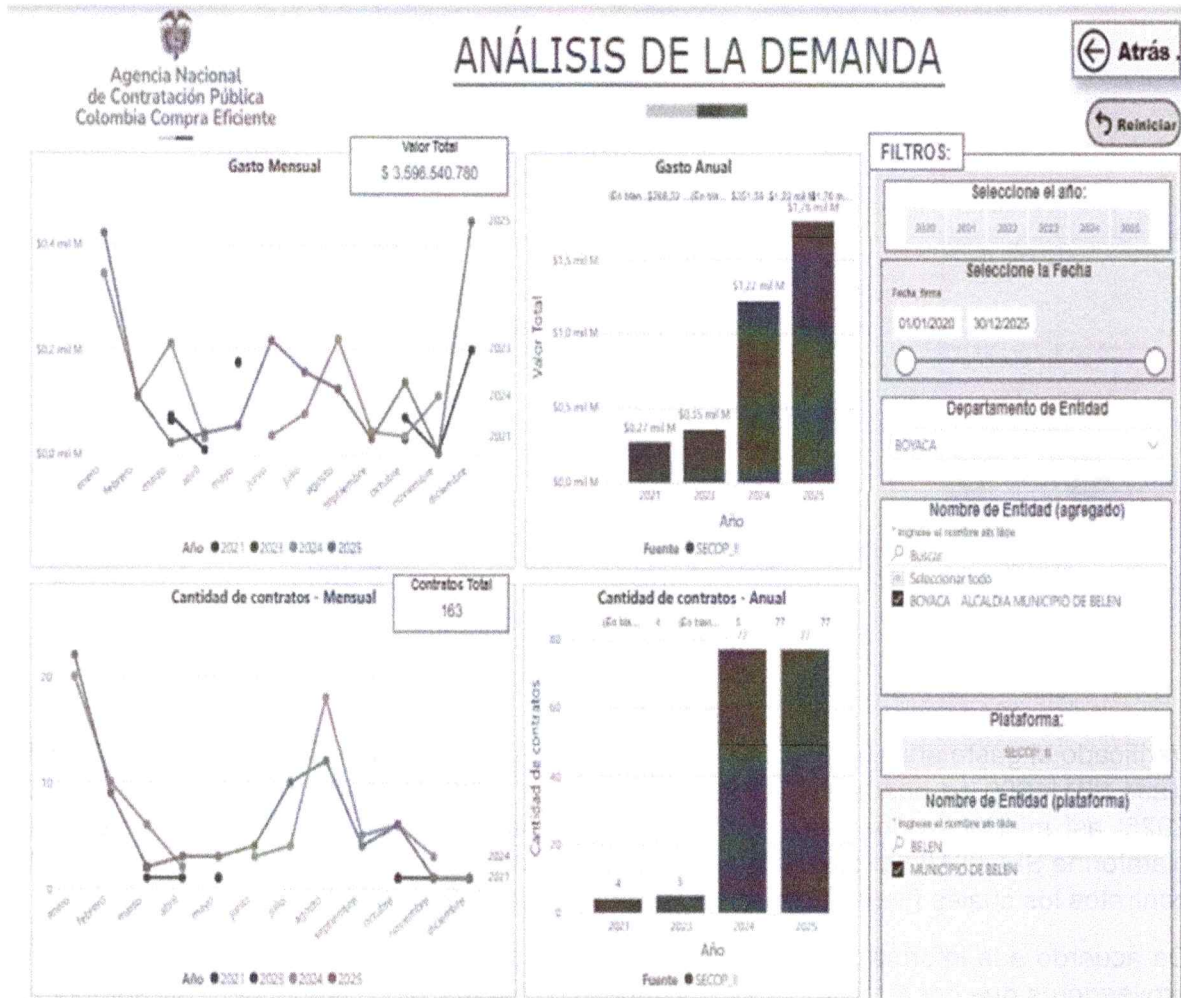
Agencia Nacional de Contratación Pública Colombia Compra Eficiente

ANÁLISIS DE LA DEMANDA

Atrás

Reiniciar

Gasto Mensual

Valor Total
$ 3.596.540.780

$0,4 mil M
$0,2 mil M
$0,0 mil M

2025
2023
2024
2021

enero febrero marzo abril mayo junio julio agosto septiembre octubre noviembre diciembre

Año ● 2021 ● 2023 ● 2024 ● 2025

Gasto Anual

(En blan... $268,32 ... (En bla... $351,34 $1,22 mil M $1,76 m...

$1,76 mil M
$1,5 mil M
$1,22 mil M
$1,0 mil M
$0,5 mil M
$0,35 mil M
$0,27 mil M
$0,0 mil M

Valor Total

2021 2023 2024 2025
Año

Fuente ● SECOP_II

FILTROS:

Seleccione el año:
2020 2021 2022 2023 2024 2025

Seleccione la Fecha
Fecha firma
01/01/2020 30/12/2025

Departamento de Entidad
BOYACA

Nombre de Entidad (agregado)
* Ingrese el nombre sin tilde
Buscar
Seleccionar todo
BOYACA ALCALDIA MUNICIPIO DE BELEN

Cantidad de contratos - Mensual

Contratos Total
163

20
10
0

2024
2021

enero febrero marzo abril mayo junio julio agosto septiembre octubre noviembre diciembre

Año ● 2021 ● 2023 ● 2024 ● 2025

Cantidad de contratos - Anual

(En bla... 4 (En blan... 5 77 77

80
60
40
20
0

4 5 77 77

Cantidad de contratos

2021 2023 2024 2025
Año

Fuente ● SECOP_II

Plataforma:
SECOP II

Nombre de Entidad (plataforma)
* Ingrese el nombre sin tilde
BELEN
MUNICIPIO DE BELEN